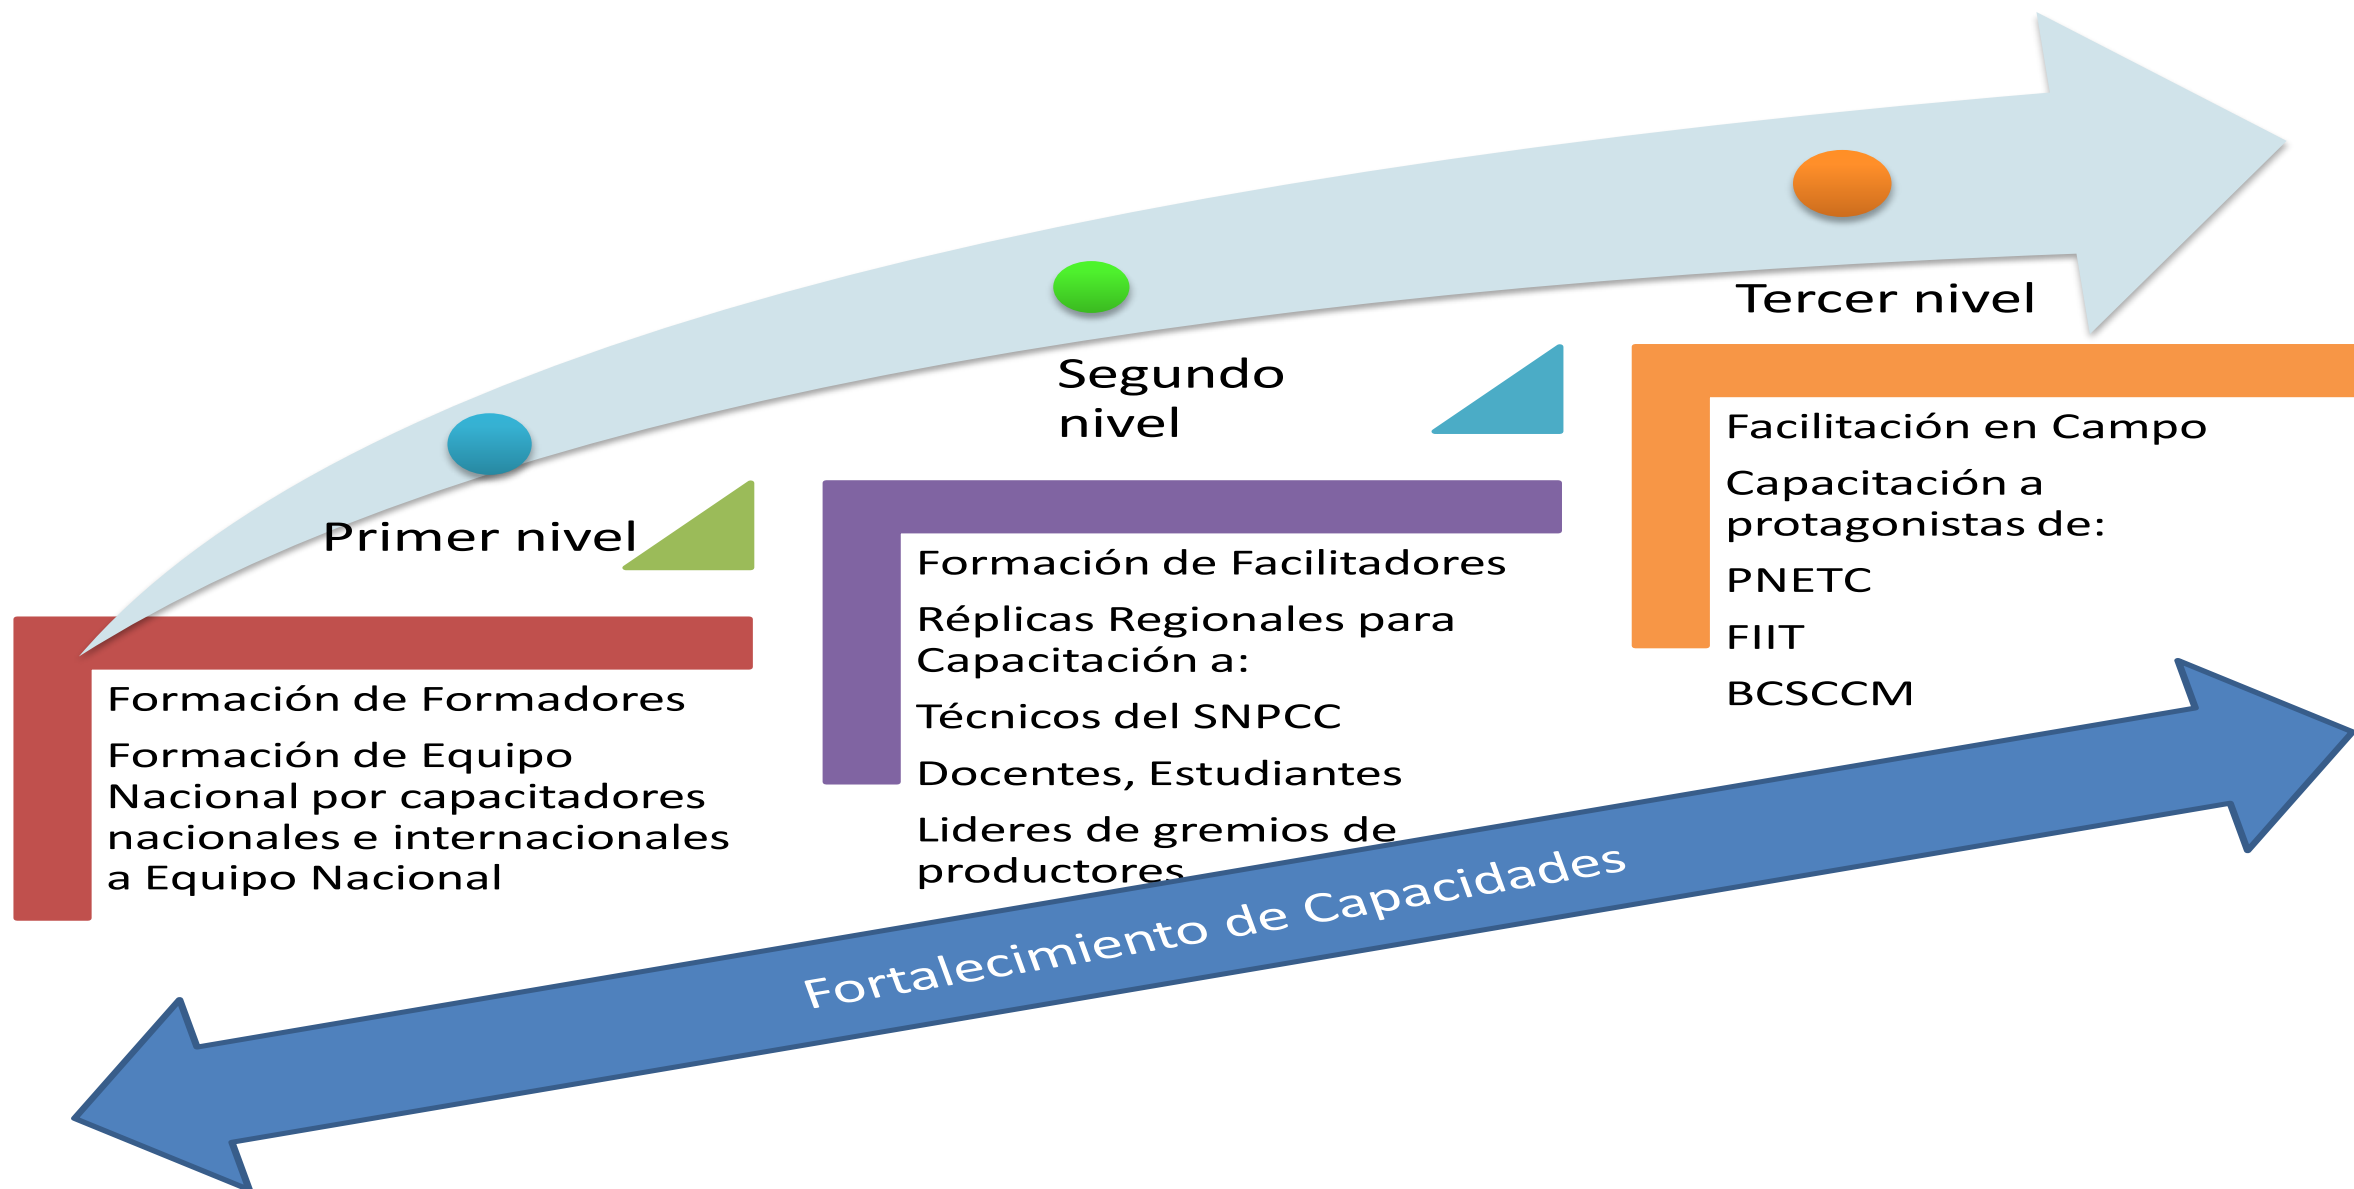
Primer nivel

Formación de Formadores

Formación de Equipo Nacional por capacitadores nacionales e internacionales a Equipo Nacional

Segundo nivel

Formación de Facilitadores

Réplicas Regionales para Capacitación a:

Técnicos del SNPCC

Docentes, Estudiantes

Lideres de gremios de productores

Tercer nivel

Facilitación en Campo

Capacitación a protagonistas de:

PNETC

FIIT

BCSCCM

Fortalecimiento de Capacidades